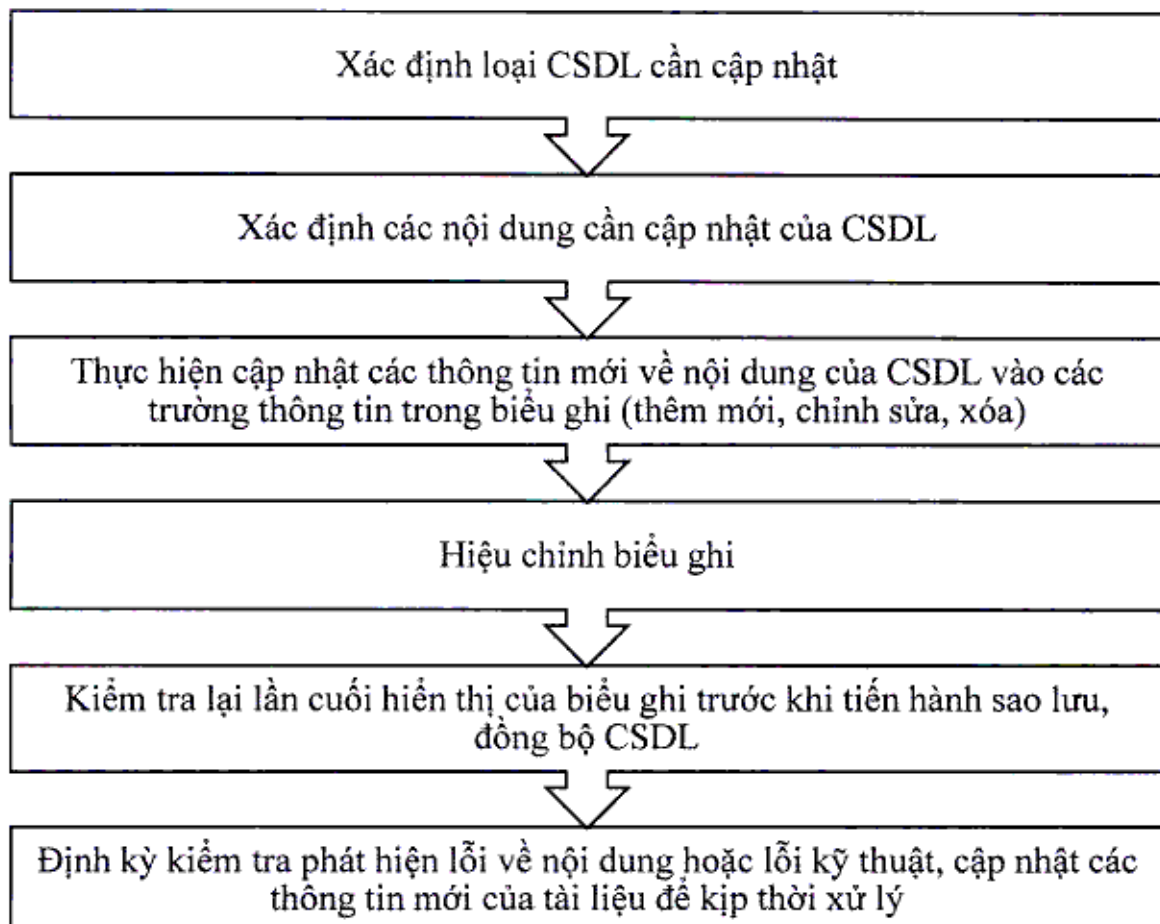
Xác định loại CSDL cần cập nhật

Xác định các nội dung cần cập nhật của CSDL

Thực hiện cập nhật các thông tin mới về nội dung của CSDL vào các trường thông tin trong biểu ghi (thêm mới, chỉnh sửa, xóa)

Hiệu chỉnh biểu ghi

Kiểm tra lại lần cuối hiển thị của biểu ghi trước khi tiến hành sao lưu, đồng bộ CSDL

Định kỳ kiểm tra phát hiện lỗi về nội dung hoặc lỗi kỹ thuật, cập nhật các thông tin mới của tài liệu để kịp thời xử lý